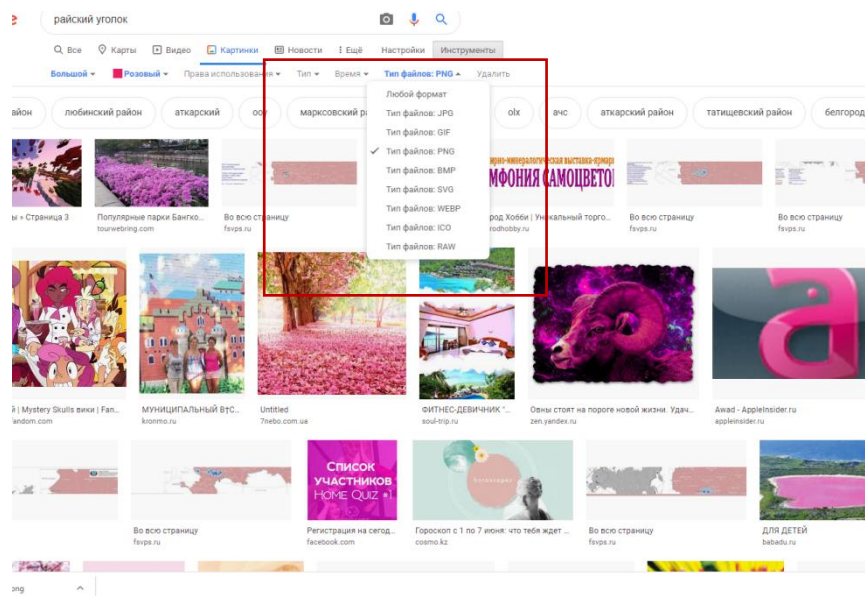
райский уголок

Все Карты Видео Картинки Новости Ещё Настройки Инструменты

Большой Розовый Права использования Тип Время Тип файлов: PNG Удалить

Любой формат
Тип файлов: JPG
Тип файлов: GIF
Тип файлов: PNG
Тип файлов: BMP
Тип файлов: SVG
Тип файлов: WEBP
Тип файлов: ICO
Тип файлов: RAW

айон любинский район аткарский оо марксовский р olx ачс аткарский район татищевский район белгород

ы » Страница 3
Популярные парки Бангко...
tourwebring.com
Во всю страницу
fsvps.ru
ФОНИЯ САМОЦВЕТО
род Хобби | Уникальный торго...
rodhobby.ru
Во всю страницу
fsvps.ru
Во всю страницу
fsvps.ru

| Mystery Skulls вики | Fan...
andom.com
МУНИЦИПАЛЬНЫЙ В†С...
kronmo.ru
Untitled
7nebo.com.ua
ФИТНЕС-ДЕВИЧНИК "...
soul-trip.ru
Овны стоят на пороге новой жизни. Удач...
zen.yandex.ru
Awad - AppleInsider.ru
appleinsider.ru

Во всю страницу
fsvps.ru
СПИСОК УЧАСТНИКОВ HOME QUIZ #1
Регистрация на сегод...
facebook.com
Гороскоп с 1 по 7 июня: что тебя ждет ...
cosmo.kz
Во всю страницу
fsvps.ru
ДЛЯ ДЕТЕЙ
babadu.ru

png